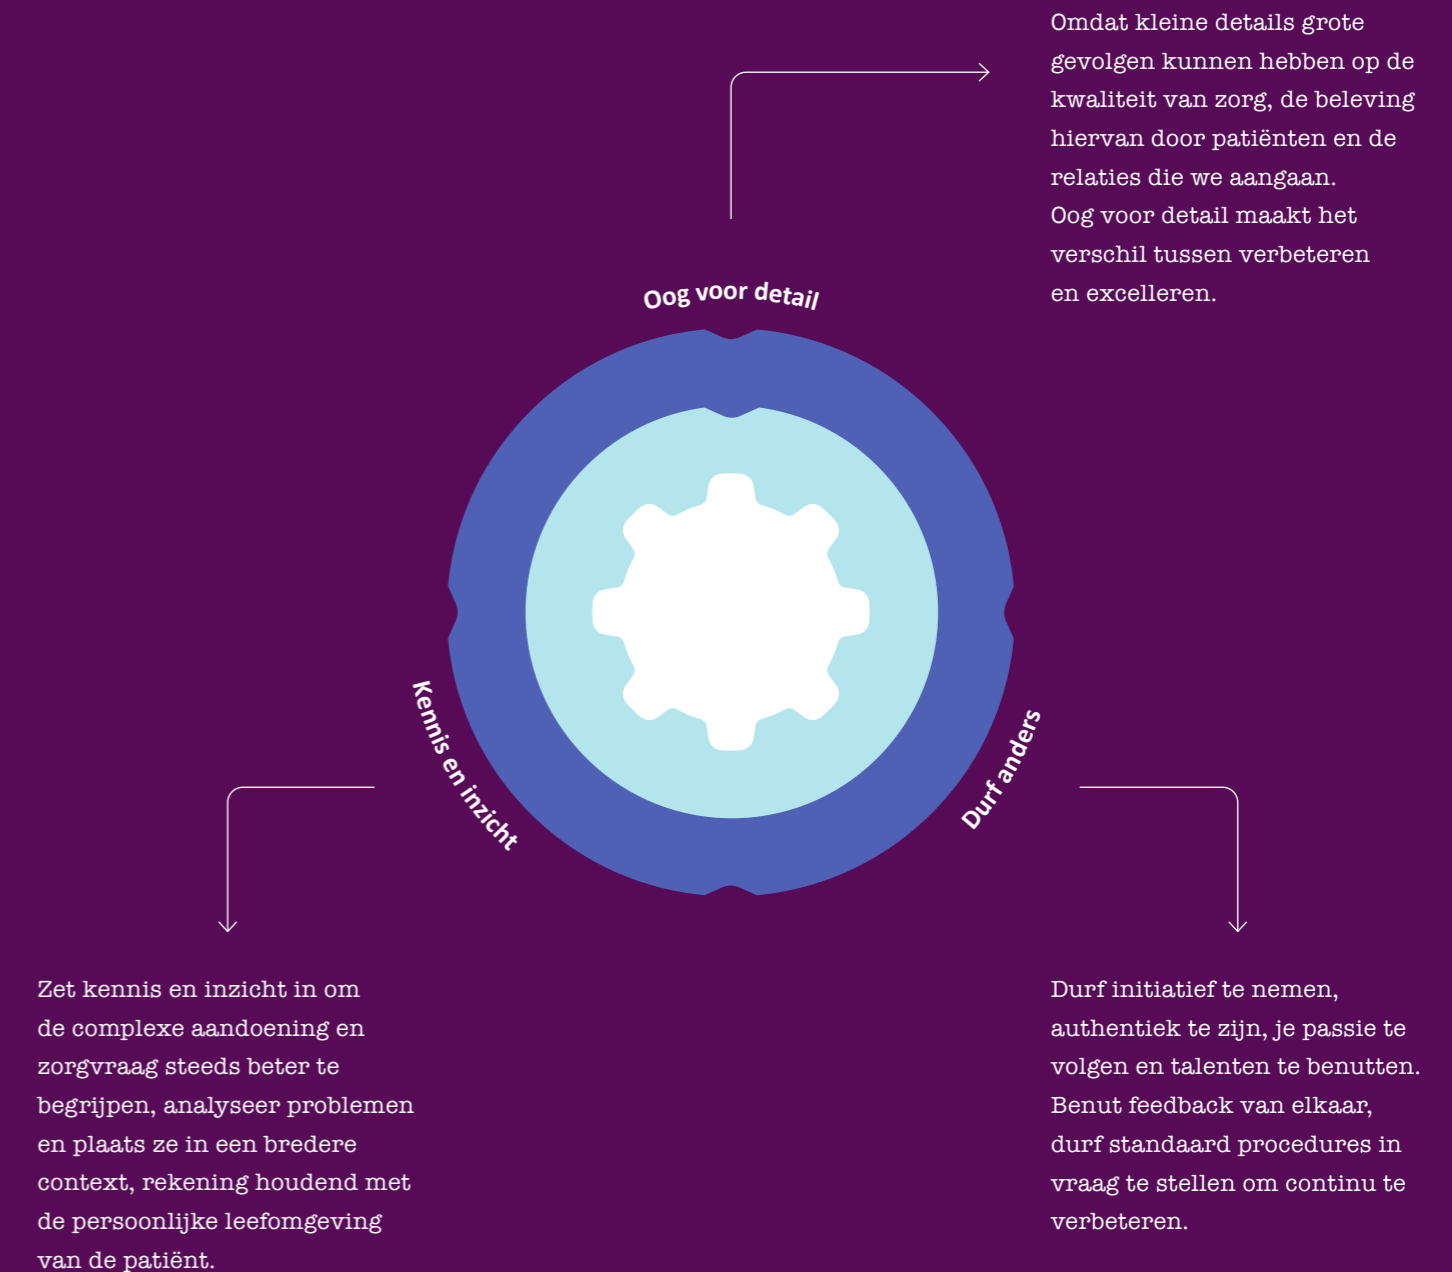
Omdat kleine details grote gevolgen kunnen hebben op de kwaliteit van zorg, de beleving hiervan door patiënten en de relaties die we aangaan.
Oog voor detail maakt het verschil tussen verbeteren en excelleren.

Oog voor detail

Kennis en inzicht

Durf anders

Zet kennis en inzicht in om de complexe aandoening en zorgvraag steeds beter te begrijpen, analyseer problemen en plaats ze in een bredere context, rekening houdend met de persoonlijke leefomgeving van de patiënt.

Durf initiatief te nemen, authentiek te zijn, je passie te volgen en talenten te benutten. Benut feedback van elkaar, durf standaard procedures in vraag te stellen om continu te verbeteren.